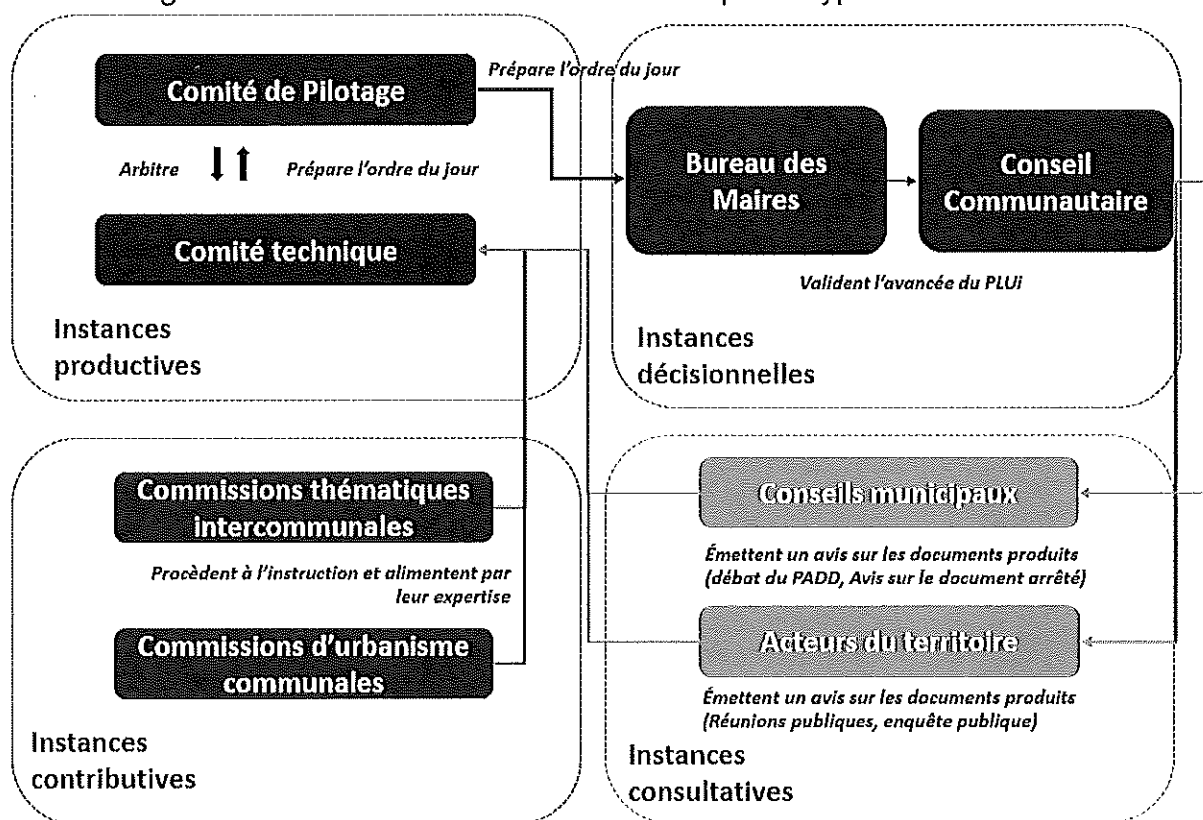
Comité de Pilotage

Prépare l'ordre du jour

Arbitre

Prépare l'ordre du jour

Comité technique

Instances productives

Bureau des Maires

Conseil Communautaire

Valident l'avancée du PLUi

Instances décisionnelles

Commissions thématiques intercommunales

Procèdent à l'instruction et alimentent par leur expertise

Commissions d'urbanisme communales

Instances contributives

Conseils municipaux

Émettent un avis sur les documents produits (débat du PADD, Avis sur le document arrêté)

Acteurs du territoire

Émettent un avis sur les documents produits (Réunions publiques, enquête publique)

Instances consultatives